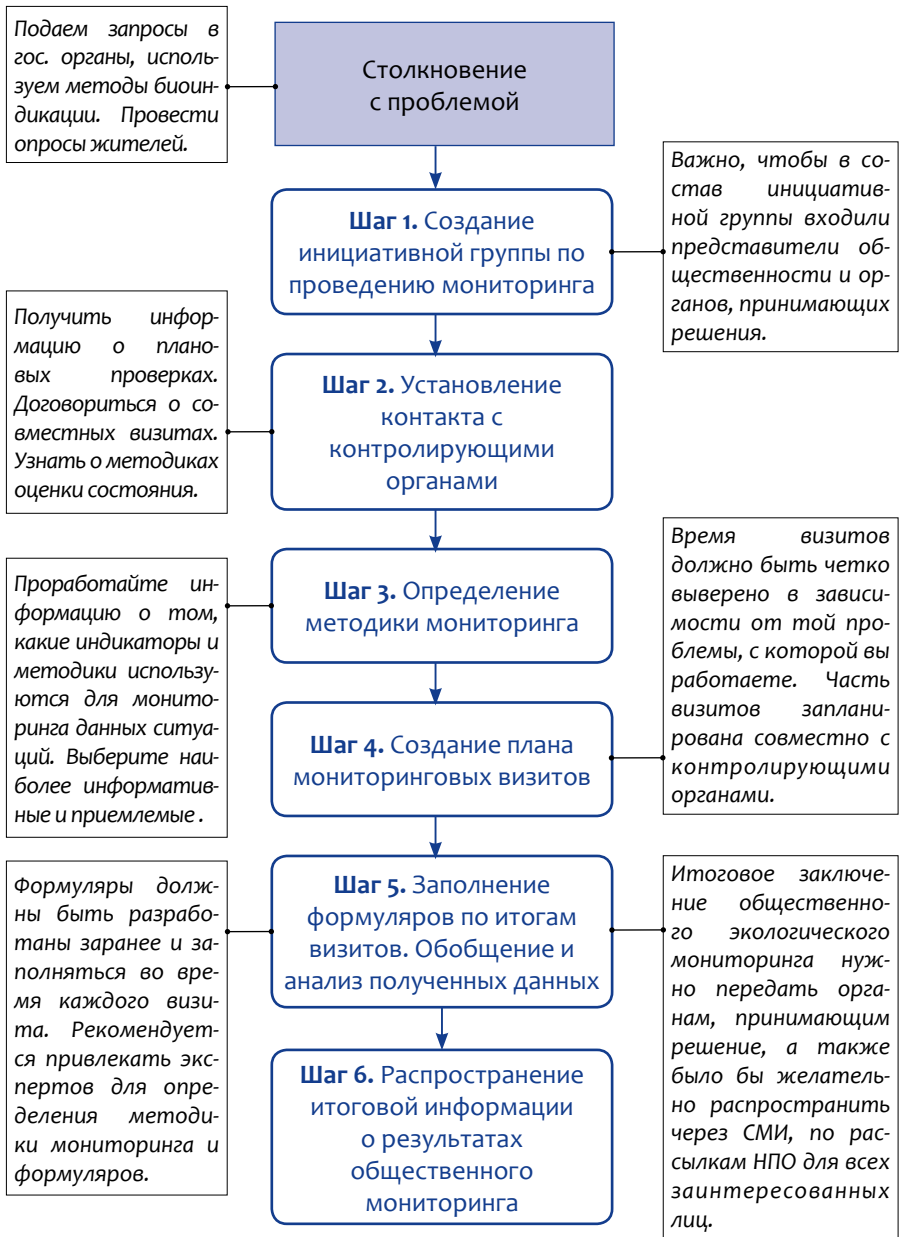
Подаем запросы в гос. органы, используем методы биоиндикации. Провести опросы жителей.

Столкновение с проблемой

Важно, чтобы в состав инициативной группы входили представители общественности и органов, принимающих решения.

Шаг 1. Создание инициативной группы по проведению мониторинга

Получить информацию о плановых проверках. Договориться о совместных визитах. Узнать о методиках оценки состояния.

Шаг 2. Установление контакта с контролирующими органами

Время визитов должно быть четко выверено в зависимости от той проблемы, с которой вы работаете. Часть визитов запланирована совместно с контролирующими органами.

Проработайте информацию о том, какие индикаторы и методики используются для мониторинга данных ситуаций. Выберите наиболее информативные и приемлемые .

Шаг 3. Определение методики мониторинга

Шаг 4. Создание плана мониторинговых визитов

Формуляры должны быть разработаны заранее и заполняться во время каждого визита. Рекомендуется привлекать экспертов для определения методики мониторинга и формуляров.

Шаг 5. Заполнение формуляров по итогам визитов. Обобщение и анализ полученных данных

Итоговое заключение общественного экологического мониторинга нужно передать органам, принимающим решение, а также было бы желательно распространить через СМИ, по рассылкам НПО для всех заинтересованных лиц.

Шаг 6. Распространение итоговой информации о результатах общественного мониторинга